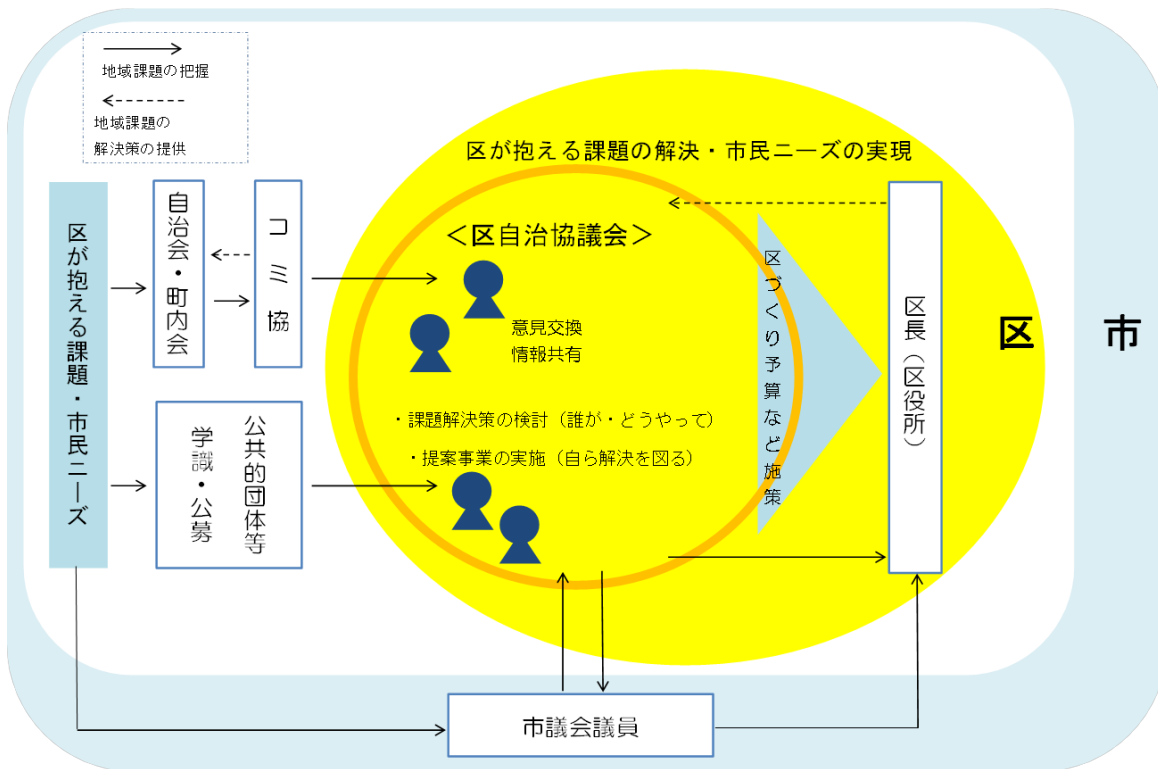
地域課題の把握

地域課題の解決策の提供

区が抱える課題の解決・市民ニーズの実現

区が抱える課題・市民ニーズ

自治会・町内会

コミ協

公共的団体等 学識・公募

＜区自治協議会＞

意見交換
情報共有

・課題解決策の検討（誰が・どうやって）

・提案事業の実施（自ら解決を図る）

区づくり予算など施策

区長（区役所）

区

市

市議会議員